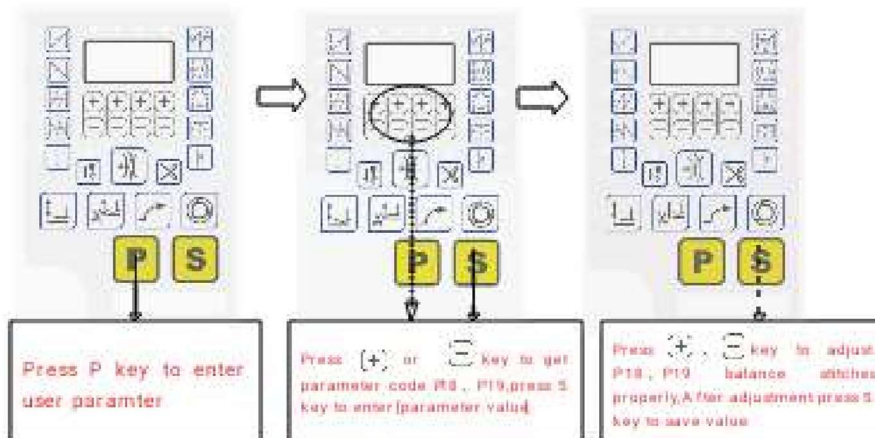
P S

P S

P S

Press P key to enter user paramter

Press (+) or (−) key to get parameter code P18, P19,press S key to enter [parameter value]

Press (+) , (−) key to adjust P18 , P19 balance stitches properly,After adjustment press S key to save value